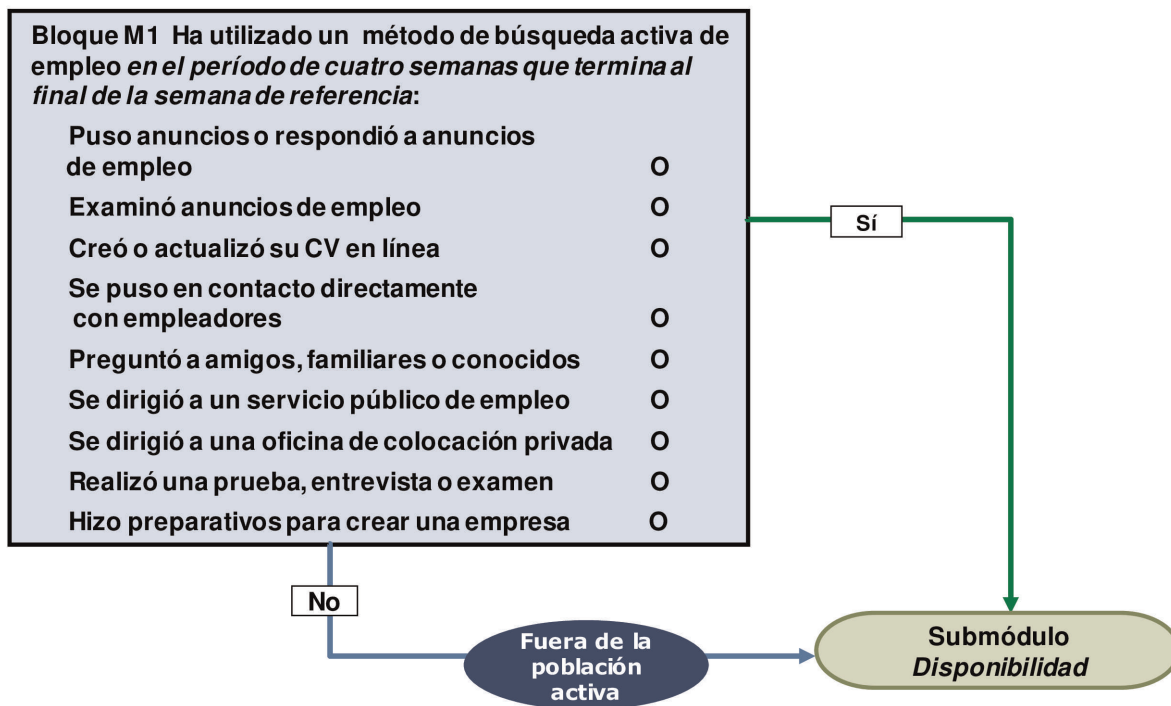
Bloque M1 Ha utilizado un método de búsqueda activa de empleo *en el período de cuatro semanas que termina al final de la semana de referencia*:

Puso anuncios o respondió a anuncios de empleo O

Examinó anuncios de empleo O

Creó o actualizó su CV en línea O

Se puso en contacto directamente con empleadores O

Preguntó a amigos, familiares o conocidos O

Se dirigió a un servicio público de empleo O

Se dirigió a una oficina de colocación privada O

Realizó una prueba, entrevista o examen O

Hizo preparativos para crear una empresa O

Sí

No

Fuera de la población activa

Submódulo *Disponibilidad*